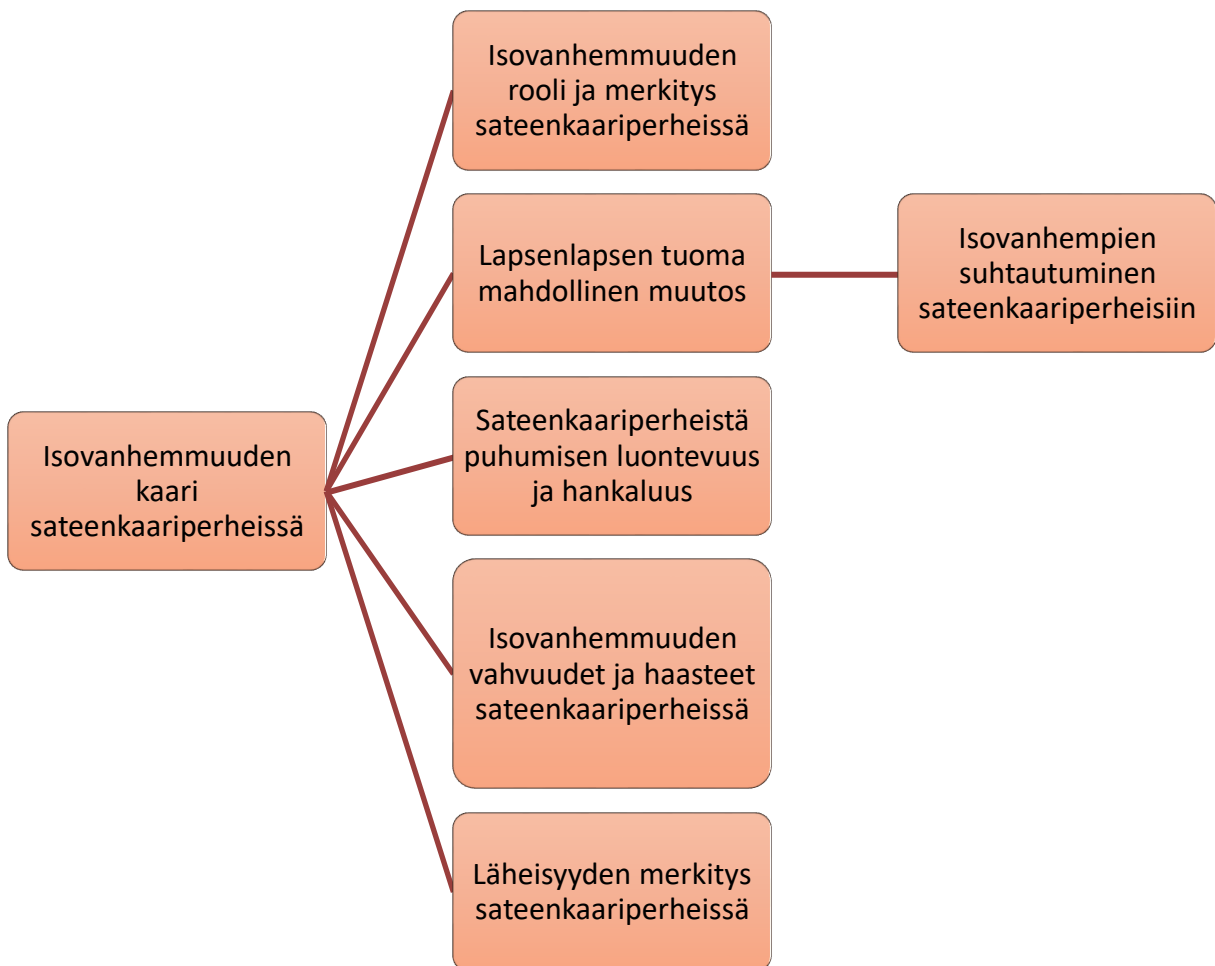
Isovanhemmuuden kaari sateenkaariperheissä

Isovanhemmuuden rooli ja merkitys sateenkaariperheissä

Lapsenlapsen tuoma mahdollinen muutos

Isovanhempien suhtautuminen sateenkaariperheisiin

Sateenkaariperheistä puhumisen luontevuus ja hankaluus

Isovanhemmuuden vahvuudet ja haasteet sateenkaariperheissä

Läheisyyden merkitys sateenkaariperheissä